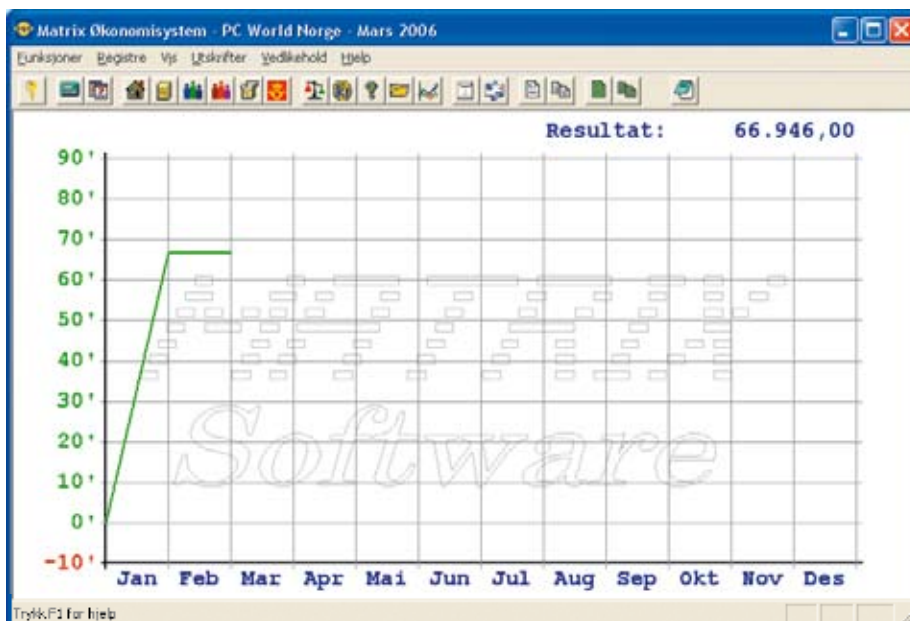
Matrix Økonomisystem - PC World Norge - Mars 2006

Funksjoner Registre Vis Utskrifter Vedlikehold Hjelp

Resultat: 66.946,00

90'
80'
70'
60'
50'
40'
30'
20'
10'
0'
-10'

Jan Feb Mar Apr Mai Jun Jul Aug Sep Okt Nov Des

Software

Trykk F1 for hjelp